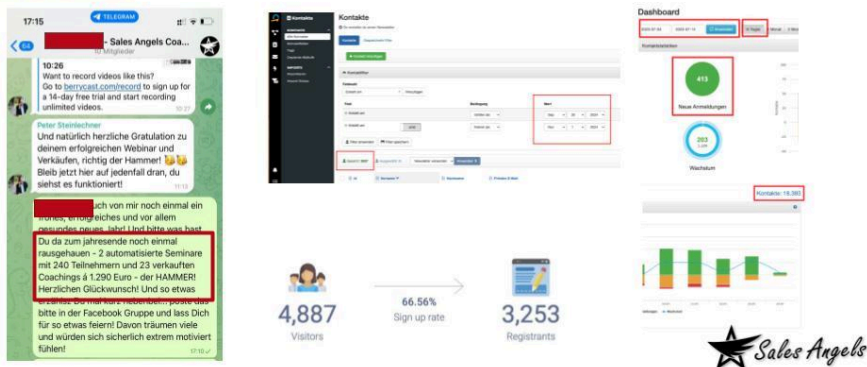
17:15

TELEGRAM

64

- Sales Angels Coa...

10 Mitglieder

10:26

Want to record videos like this? Go to berrycast.com/record to sign up for a 14-day free trial and start recording unlimited videos.

Peter Steinlechner

Und natürlich herzliche Gratulation zu deinem erfolgreichen Webinar und Verkäufen, richtig der Hammer! 👏👏 Bleib jetzt hier auf jedenfall dran, du siehst es funktioniert!

11:13

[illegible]uch von mir noch einmal ein frohes, erfolgreiches und vor allem gesundes neues Jahr! Und bitte was hast Du da zum jahresende noch einmal rausgehauen - 2 automatisierte Seminare mit 240 Teilnehmern und 23 verkauften Coachings à 1.290 Euro - der HAMMER! Herzlichen Glückwunsch! Und so etwas erzählst Du mir kurz nebenbei... poste das bitte in der Facebook Gruppe und lass Dich für so etwas feiern! Davon träumen viele und würden sich sicherlich extrem motiviert fühlen!

17:10

Kontakte

Kontakte

Dashboard

413

Neue Anmeldungen

283

Wachstum

Kontakte: 18.360

4,887

Visitors

66.56%

Sign up rate

3,253

Registrants

Sales Angels